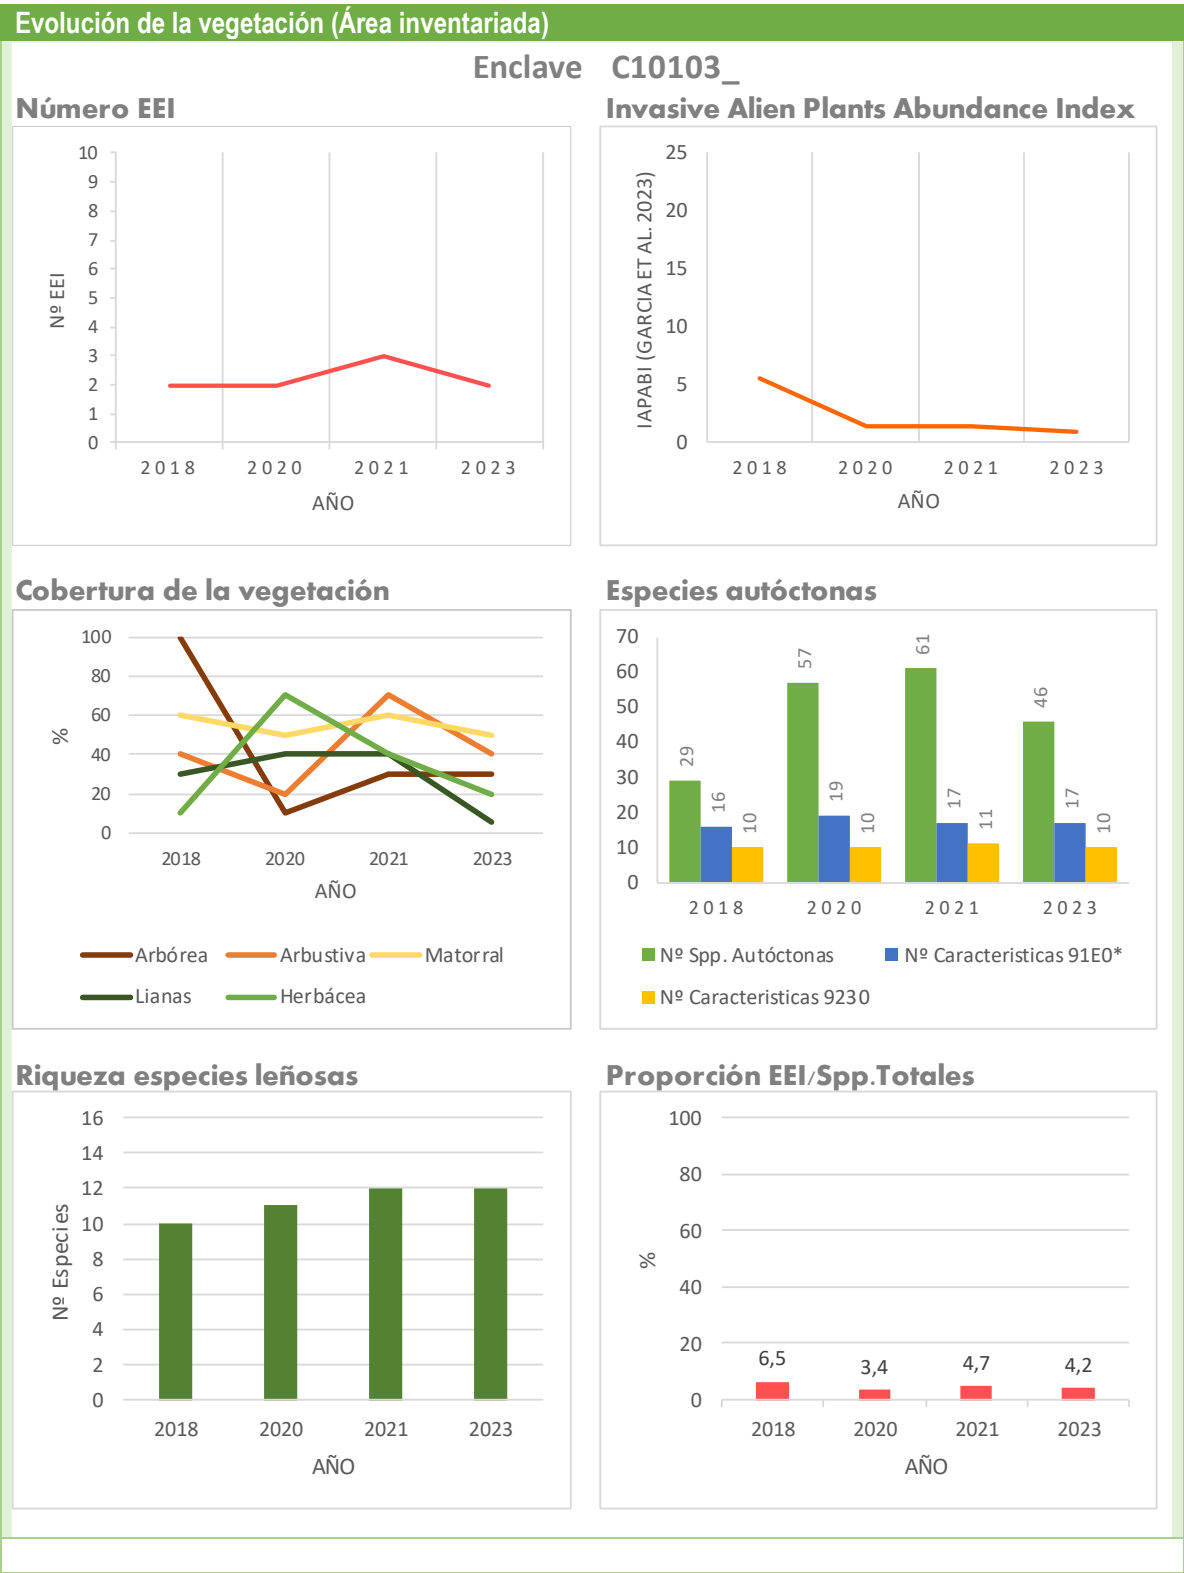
Evolución de la vegetación (Área inventariada)

Enclave C10103_

Número EEI

10
9
8
7
6
5
4
3
2
1
0

Nº EEI

2018 2020 2021 2023

AÑO

Invasive Alien Plants Abundance Index

25
20
15
10
5
0

IAPABI (GARCIA ET AL. 2023)

2018 2020 2021 2023

AÑO

Cobertura de la vegetación

100
80
60
40
20
0

%

2018 2020 2021 2023

AÑO

Arbórea Arbustiva Matorral
Lianas Herbácea

Especies autóctonas

70
60
50
40
30
20
10
0

29 16 10 57 19 10 61 17 11 46 17 10

2018 2020 2021 2023

Nº Spp. Autóctonas Nº Caracteristicas 91E0*
Nº Caracteristicas 9230

Riqueza especies leñosas

16
14
12
10
8
6
4
2
0

Nº Especies

2018 2020 2021 2023

AÑO

Proporción EEI/Spp.Totales

100
80
60
40
20
0

%

6,5 3,4 4,7 4,2

2018 2020 2021 2023

AÑO